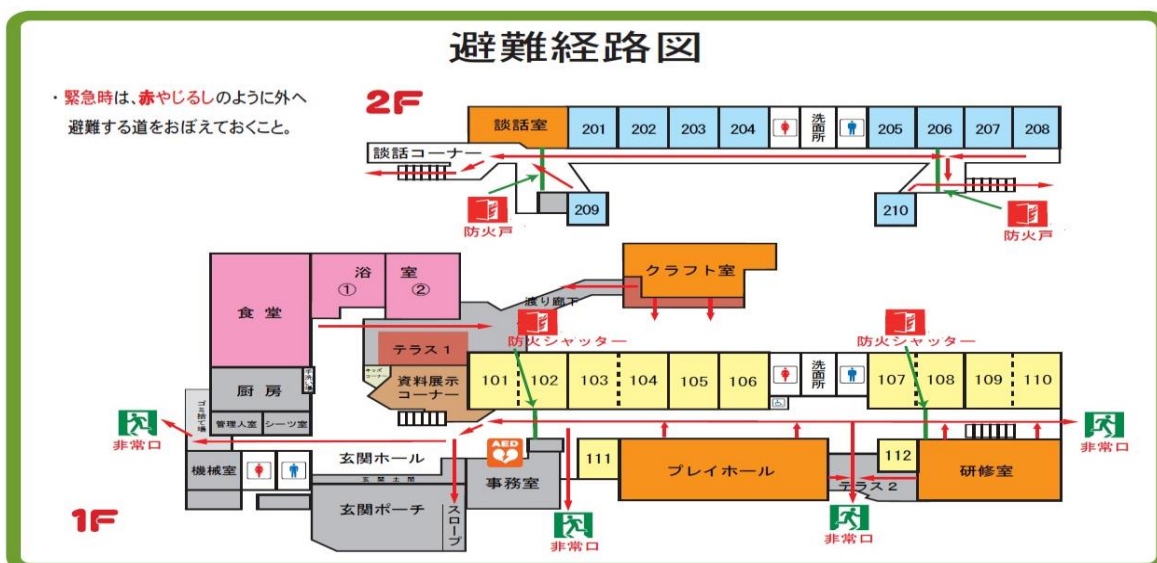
避難経路図

・緊急時は、赤やじるしのように外へ避難する道をおぼえておくこと。

2F

談話室 201 202 203 204 洗面所 205 206 207 208

談話コーナー

209 210

防火戸 防火戸

食堂

浴室 ① ②

クラフト室

渡り廊下

防火シャッター 防火シャッター

テラス1

キッズコーナー

資料展示コーナー

101 102 103 104 105 106 洗面所 107 108 109 110

厨房

手洗い場

ゴミ箱置場

管理人室 シーツ室

非常口 非常口

AED

玄関ホール

機械室

事務室

111 プレイホール 112 研修室

テラス2

玄関土間

玄関ポーチ

スロープ

1F

非常口 非常口